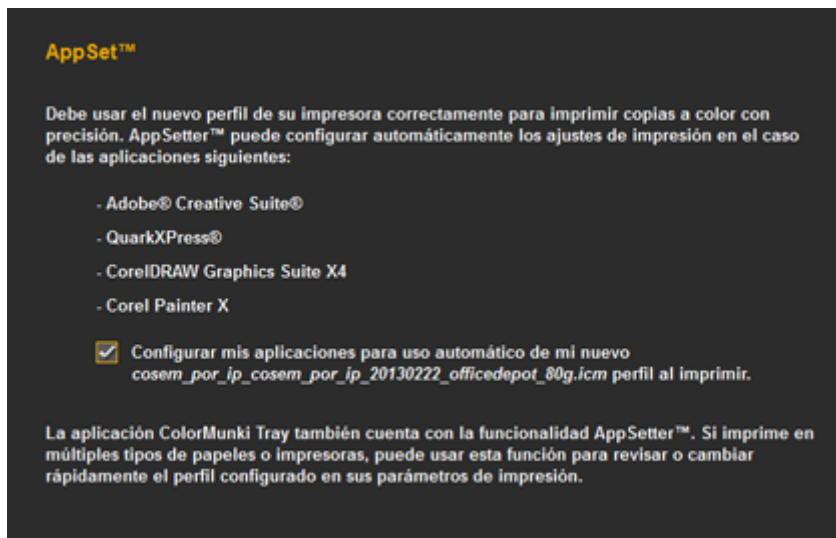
AppSet™

Debe usar el nuevo perfil de su impresora correctamente para imprimir copias a color con precisión. AppSetter™ puede configurar automáticamente los ajustes de impresión en el caso de las aplicaciones siguientes:

- Adobe® Creative Suite®

- QuarkXPress®

- CorelDRAW Graphics Suite X4

- Corel Painter X

Configurar mis aplicaciones para uso automático de mi nuevo *cosem_por_ip_cosem_por_ip_20130222_officedepot_80g.icm* perfil al imprimir.

La aplicación ColorMunki Tray también cuenta con la funcionalidad AppSetter™. Si imprime en múltiples tipos de papeles o impresoras, puede usar esta función para revisar o cambiar rápidamente el perfil configurado en sus parámetros de impresión.